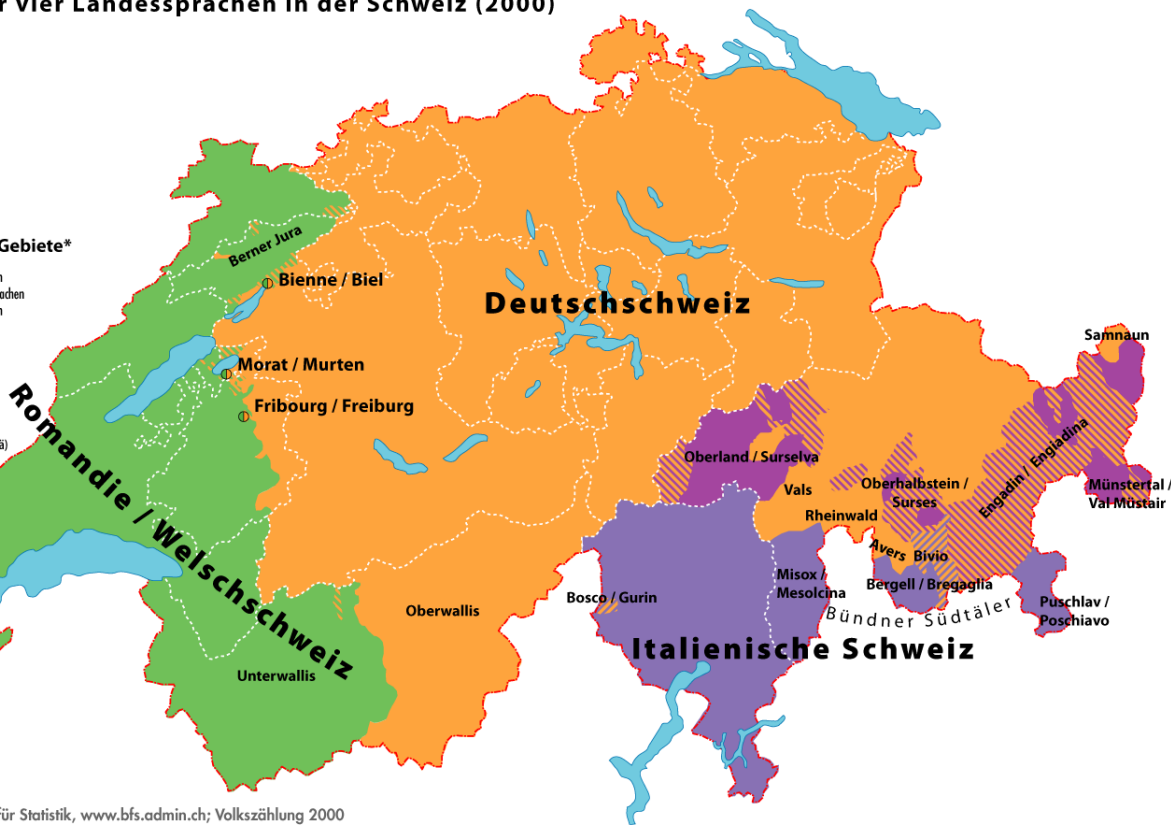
r vier Landessprachen in der Schweiz (2000)

Gebiete*

n
achen
n

ä)

Berner Jura
Bienne / Biel
Deutschschweiz
Morat / Murten
Fribourg / Freiburg
Romandie / Welschschweiz
Samnaun
Oberland / Surselva
Vals
Oberhalbstein / Surses
Engadin / Engiadina
Münstertal / Val Müstair
Rheinwald
Avers
Bivio
Bergell / Bregaglia
Misox / Mesolcina
Bündner Südtäler
Bosco / Gurin
Puschlav / Poschiavo
Oberwallis
Italienische Schweiz
Unterwallis

für Statistik, www.bfs.admin.ch; Volkszählung 2000